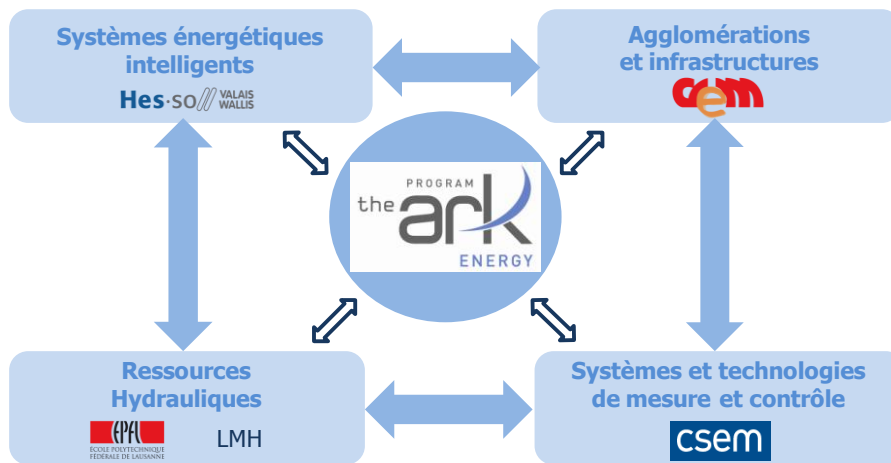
Systèmes énergétiques intelligents

Hes·so// VALAIS WALLIS

Agglomérations et infrastructures

crem

PROGRAM
the ark
ENERGY

Ressources Hydrauliques

EPFL
ÉCOLE POLYTECHNIQUE FÉDÉRALE DE LAUSANNE

LMH

Systèmes et technologies de mesure et contrôle

csem